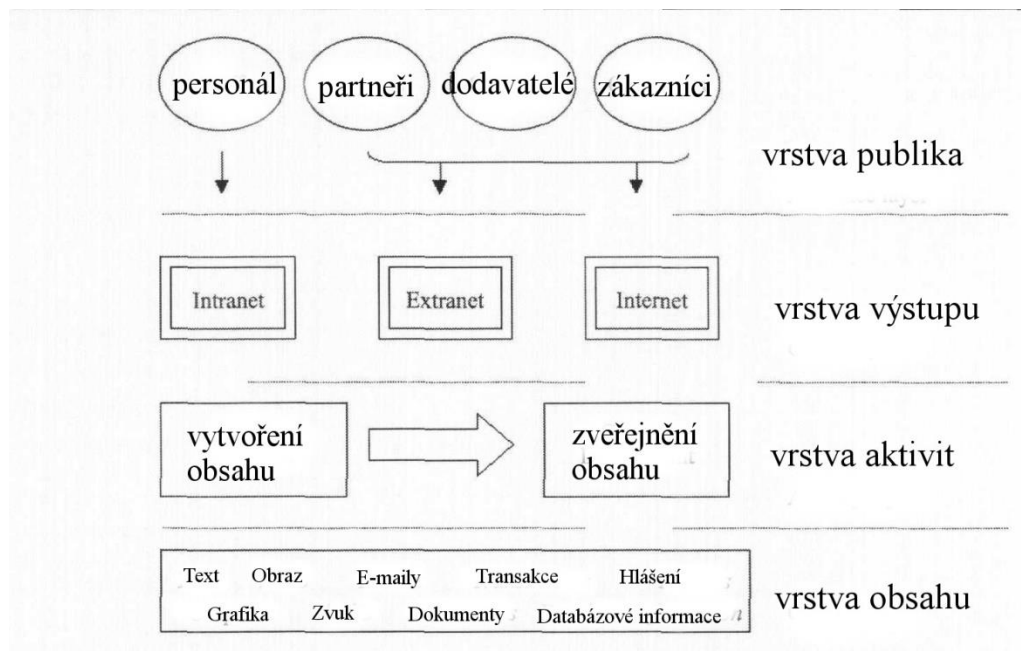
personál partneři dodavatelé zákazníci

vrstva publika

Intranet Extranet Internet

vrstva výstupu

vytvoření obsahu

zveřejnění obsahu

vrstva aktivit

Text Obraz E-maily Transakce Hlášení
Grafika Zvuk Dokumenty Databázové informace

vrstva obsahu